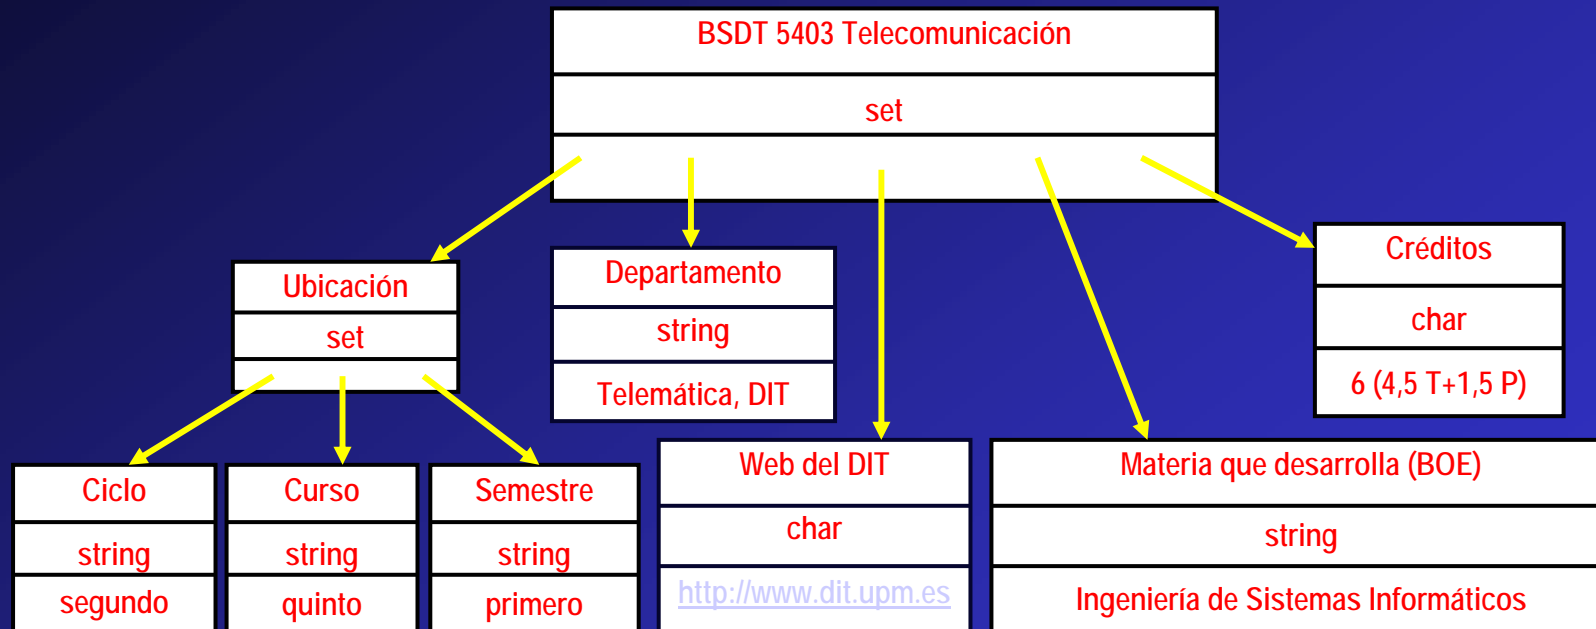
BSDT 5403 Telecomunicación

set

Ubicación

set

Departamento

string

Telemática, DIT

Créditos

char

6 (4,5 T+1,5 P)

Ciclo

string

segundo

Curso

string

quinto

Semestre

string

primero

Web del DIT

char

http://www.dit.upm.es

Materia que desarrolla (BOE)

string

Ingeniería de Sistemas Informáticos